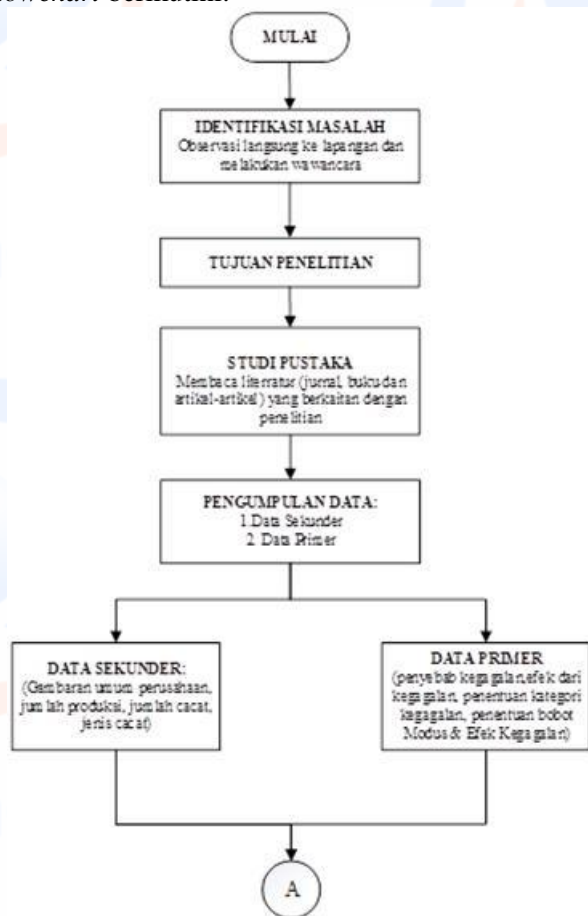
flowchart Penelitian:

MULAI

IDENTIFIKASI MASALAH
Observasi langsung ke lapangan dan melakukan wawancara

TUJUAN PENELITIAN

STUDI PUSTAKA
Membaca literatur (jurnal, buku dan artikel-artikel) yang berkaitan dengan penelitian

PENGUMPULAN DATA:
1.Data Sekunder
2. Data Primer

DATA SEKUNDER:
(Gambaran umum perusahaan, jumlah produksi, jumlah cacat, jenis cacat)

DATA PRIMER
(penyebab kegagalan,efek dari kegagalan, penentuan kategori kegagalan, penentuan bobot Modus & Efek Kegagalan)

A